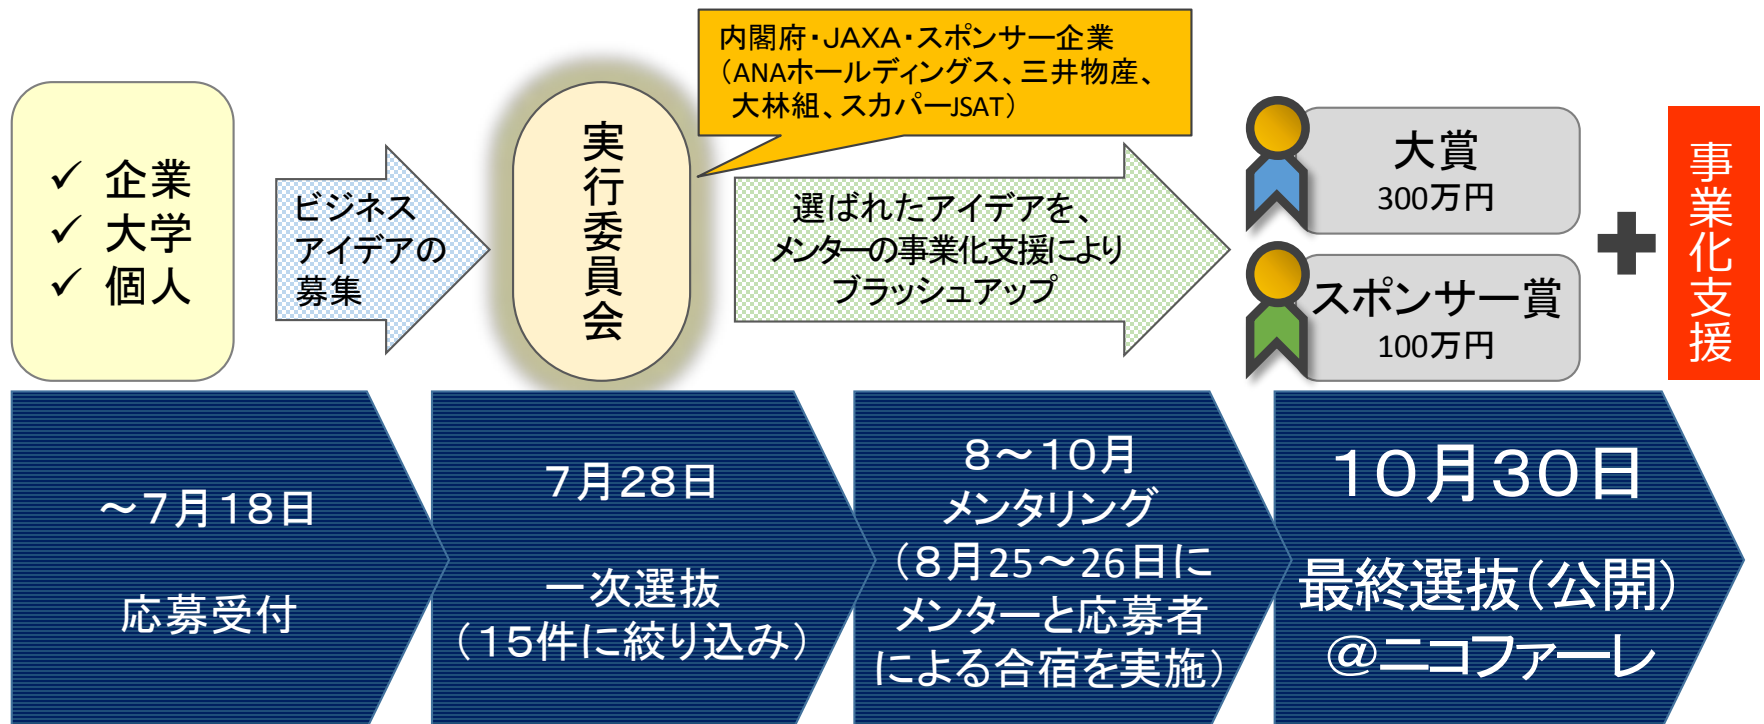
✓ 企業
✓ 大学
✓ 個人

ビジネスアイデアの募集

実行委員会

内閣府・JAXA・スポンサー企業
（ANAホールディングス、三井物産、大林組、スカパーJSAT）

選ばれたアイデアを、メンターの事業化支援によりブラッシュアップ

大賞
300万円

スポンサー賞
100万円

事業化支援

～7月18日

応募受付

7月28日

一次選抜
（15件に絞り込み）

8～10月
メンタリング
（8月25～26日にメンターと応募者による合宿を実施）

10月30日

最終選抜（公開）
@ニコファーレ